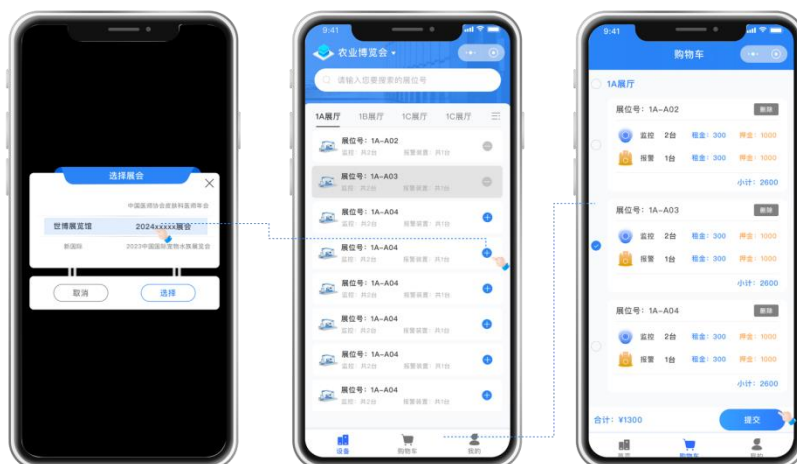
选择展会

中国畜牧协会皮肤科医师年会

世博展览馆 2024xxxxx展会

新国际 2023中国国际宠物水族展览会

取消 选择

9:41

农业博览会

请输入您要搜索的展位号

1A展厅 1B展厅 1C展厅 1C展厅

展位号：1A-A02
监控：共2台 报警装置：共1台

展位号：1A-A03
监控：共2台 报警装置：共1台

展位号：1A-A04
监控：共2台 报警装置：共1台

展位号：1A-A04
监控：共2台 报警装置：共1台

展位号：1A-A04
监控：共2台 报警装置：共1台

展位号：1A-A04
监控：共2台 报警装置：共1台

展位号：1A-A04
监控：共2台 报警装置：共1台

展位号：1A-A04
监控：共2台 报警装置：共1台

设备 购物车 我的

9:41

购物车

1A展厅

展位号：1A-A02 删除
监控 2台 租金：300 押金：1000
报警 1台 租金：300 押金：1000
小计：2600

展位号：1A-A03 删除
监控 2台 租金：300 押金：1000
报警 1台 租金：300 押金：1000
小计：2600

展位号：1A-A04 删除
监控 2台 租金：300 押金：1000
报警 1台 租金：300 押金：1000
小计：2600

合计：¥1300 提交

设备 购物车 我的